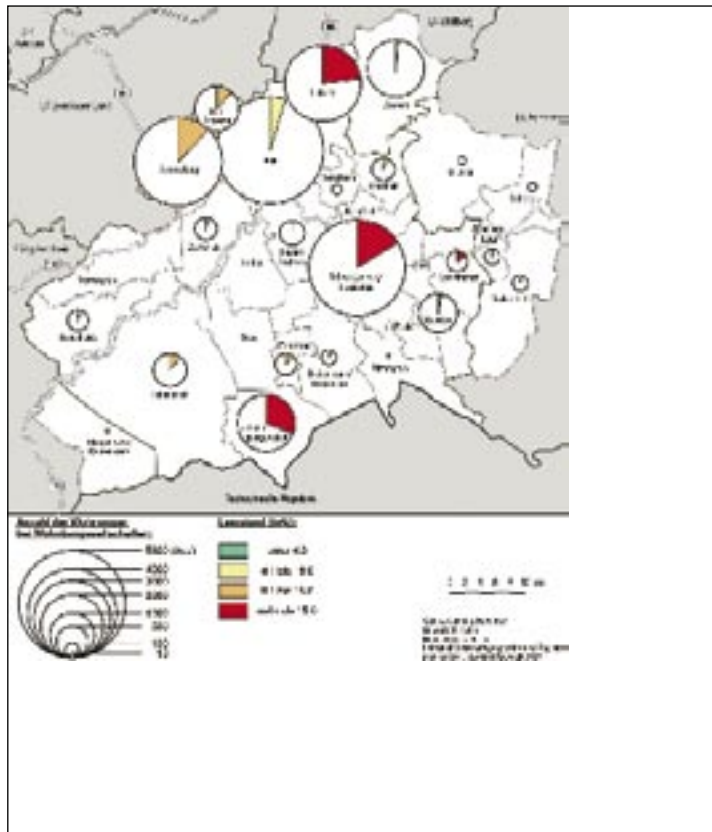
Landshut

Regensburg

Straubing

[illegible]

Dingolfing-Landau

Deggendorf

Passau

Freyung-Grafenau

Regen

Mühldorf a. Inn

Rottal-Inn

Altötting

Traunstein

Berchtesgadener Land

Rosenheim

Miesbach

Ebersberg

Erding

Freising

Dachau

Fürstenfeldbruck

München

Starnberg

Bad Tölz-Wolfratshausen

Garmisch-Partenkirchen

Weilheim-Schongau

Landsberg

Augsburg

Aichach-Friedberg

Neuburg-Schrobenhausen

Eichstätt

Ingolstadt

Pfaffenhofen

Kelheim

Tschechische Republik

Österreich

Anzahl der Wohnungen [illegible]

5000 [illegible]

4000

3000

2000

1000

500

100

10

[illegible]

unter 4,0

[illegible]

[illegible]

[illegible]

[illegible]

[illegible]